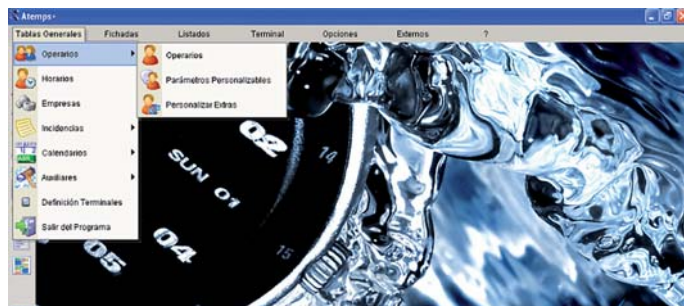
Atemps

Tablas Generales
Fichadas
Listados
Terminal
Opciones
Externos
?

Operarios
Horarios
Empresas
Incidencias
Calendarios
Auxiliares
Definición Terminales
Salir del Programa

Operarios
Parámetros Personalizables
Personalizar Extras

02
14
SUN 01
04
05
15